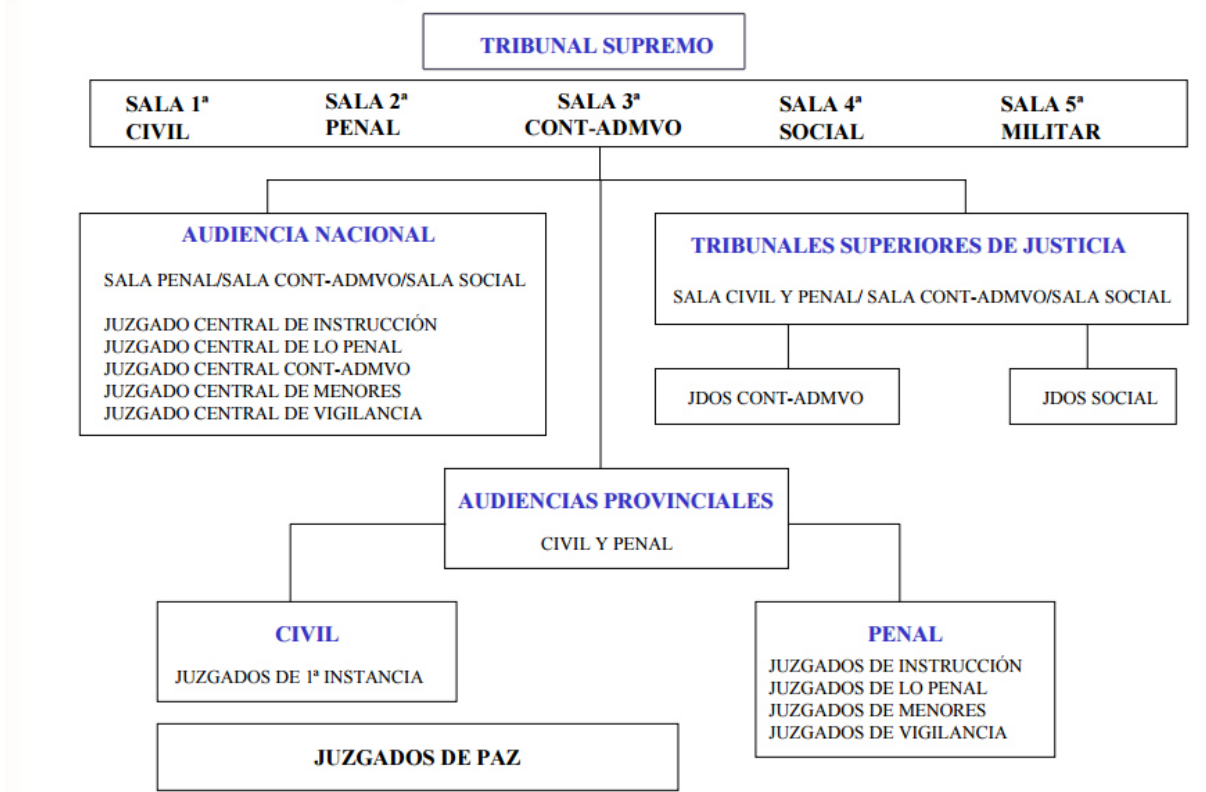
TRIBUNAL SUPREMO

SALA 1ª
CIVIL

SALA 2ª
PENAL

SALA 3ª
CONT-ADMVO

SALA 4ª
SOCIAL

SALA 5ª
MILITAR

AUDIENCIA NACIONAL

SALA PENAL/SALA CONT-ADMVO/SALA SOCIAL

JUZGADO CENTRAL DE INSTRUCCIÓN
JUZGADO CENTRAL DE LO PENAL
JUZGADO CENTRAL CONT-ADMVO
JUZGADO CENTRAL DE MENORES
JUZGADO CENTRAL DE VIGILANCIA

TRIBUNALES SUPERIORES DE JUSTICIA

SALA CIVIL Y PENAL/ SALA CONT-ADMVO/SALA SOCIAL

JDOS CONT-ADMVO

JDOS SOCIAL

AUDIENCIAS PROVINCIALES

CIVIL Y PENAL

CIVIL

JUZGADOS DE 1ª INSTANCIA

PENAL

JUZGADOS DE INSTRUCCIÓN
JUZGADOS DE LO PENAL
JUZGADOS DE MENORES
JUZGADOS DE VIGILANCIA

JUZGADOS DE PAZ